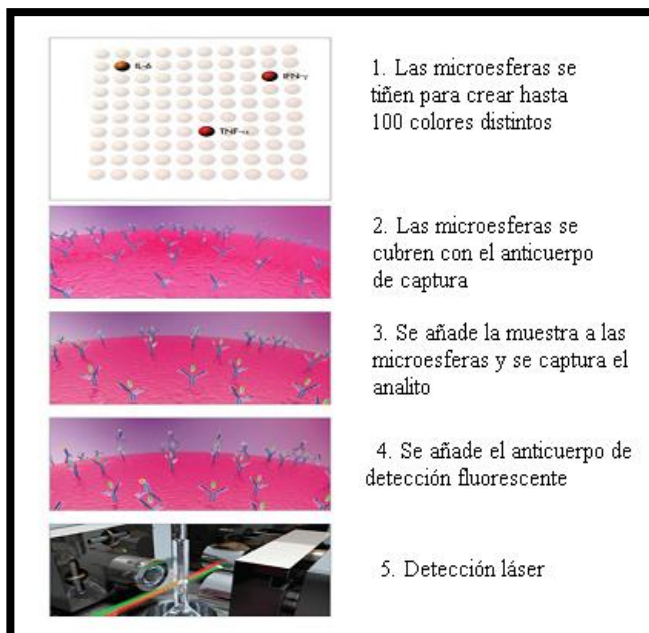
IL-6

IFN-γ

TNF-α

1. Las microesferas se tiñen para crear hasta 100 colores distintos

2. Las microesferas se cubren con el anticuerpo de captura

3. Se añade la muestra a las microesferas y se captura el analito

4. Se añade el anticuerpo de detección fluorescente

5. Detección láser